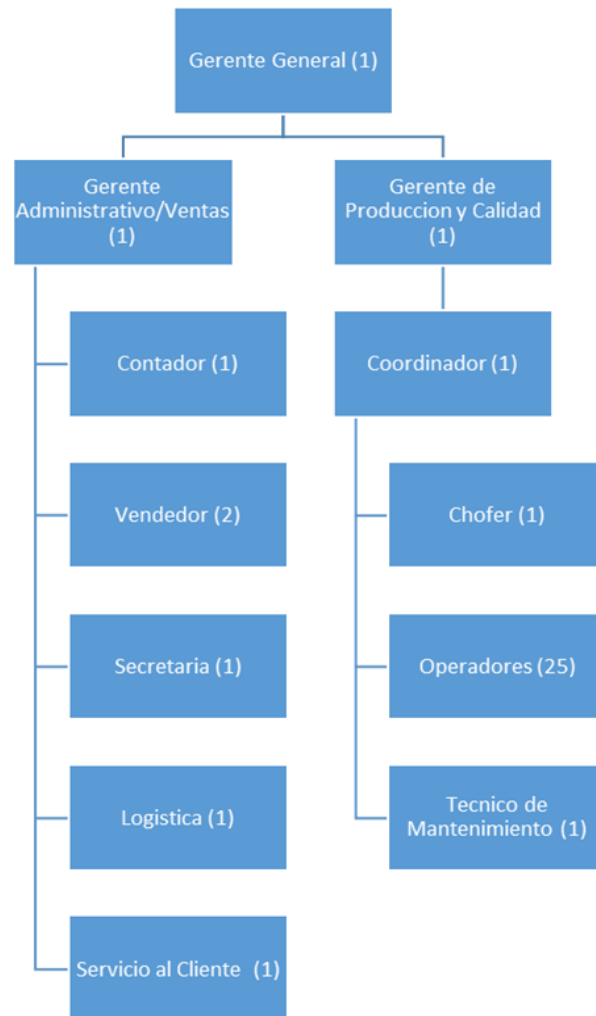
Gerente General (1)

Gerente Administrativo/Ventas (1)

Gerente de Produccion y Calidad (1)

Contador (1)

Vendedor (2)

Secretaria (1)

Logistica (1)

Servicio al Cliente (1)

Coordinador (1)

Chofer (1)

Operadores (25)

Tecnico de Mantenimiento (1)